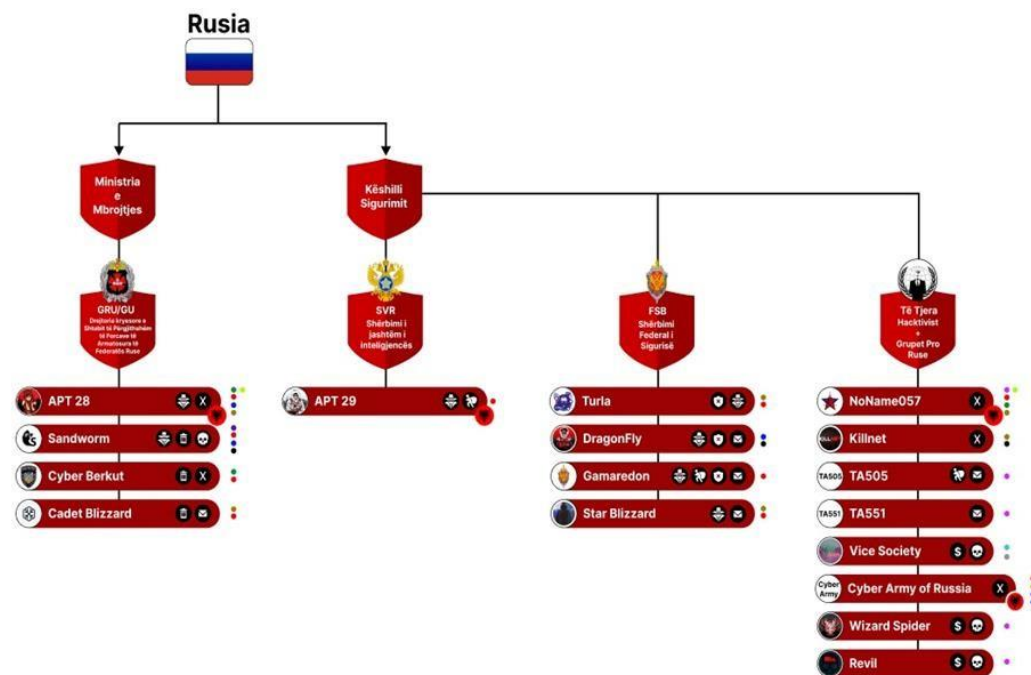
Rusia

Ministria e Mbrojtjes

Këshilli Sigurimit

GRU/GU
Drejtoria kryesore e Shtabit të Përgjithshëm të Forcave të Armatosura të Federatës Ruse

SVR
Shërbimi i jashtëm i inteligjencës

FSB
Shërbimi Federal i Sigurisë

Të Tjera
Hacktivist + Grupet Pro Ruse

APT 28
Sandworm
Cyber Berkut
Cadet Blizzard

APT 29

Turla
DragonFly
Gamaredon
Star Blizzard

NoName057
Killnet
TA505
TA551
Vice Society
Cyber Army of Russia
Wizard Spider
Revil